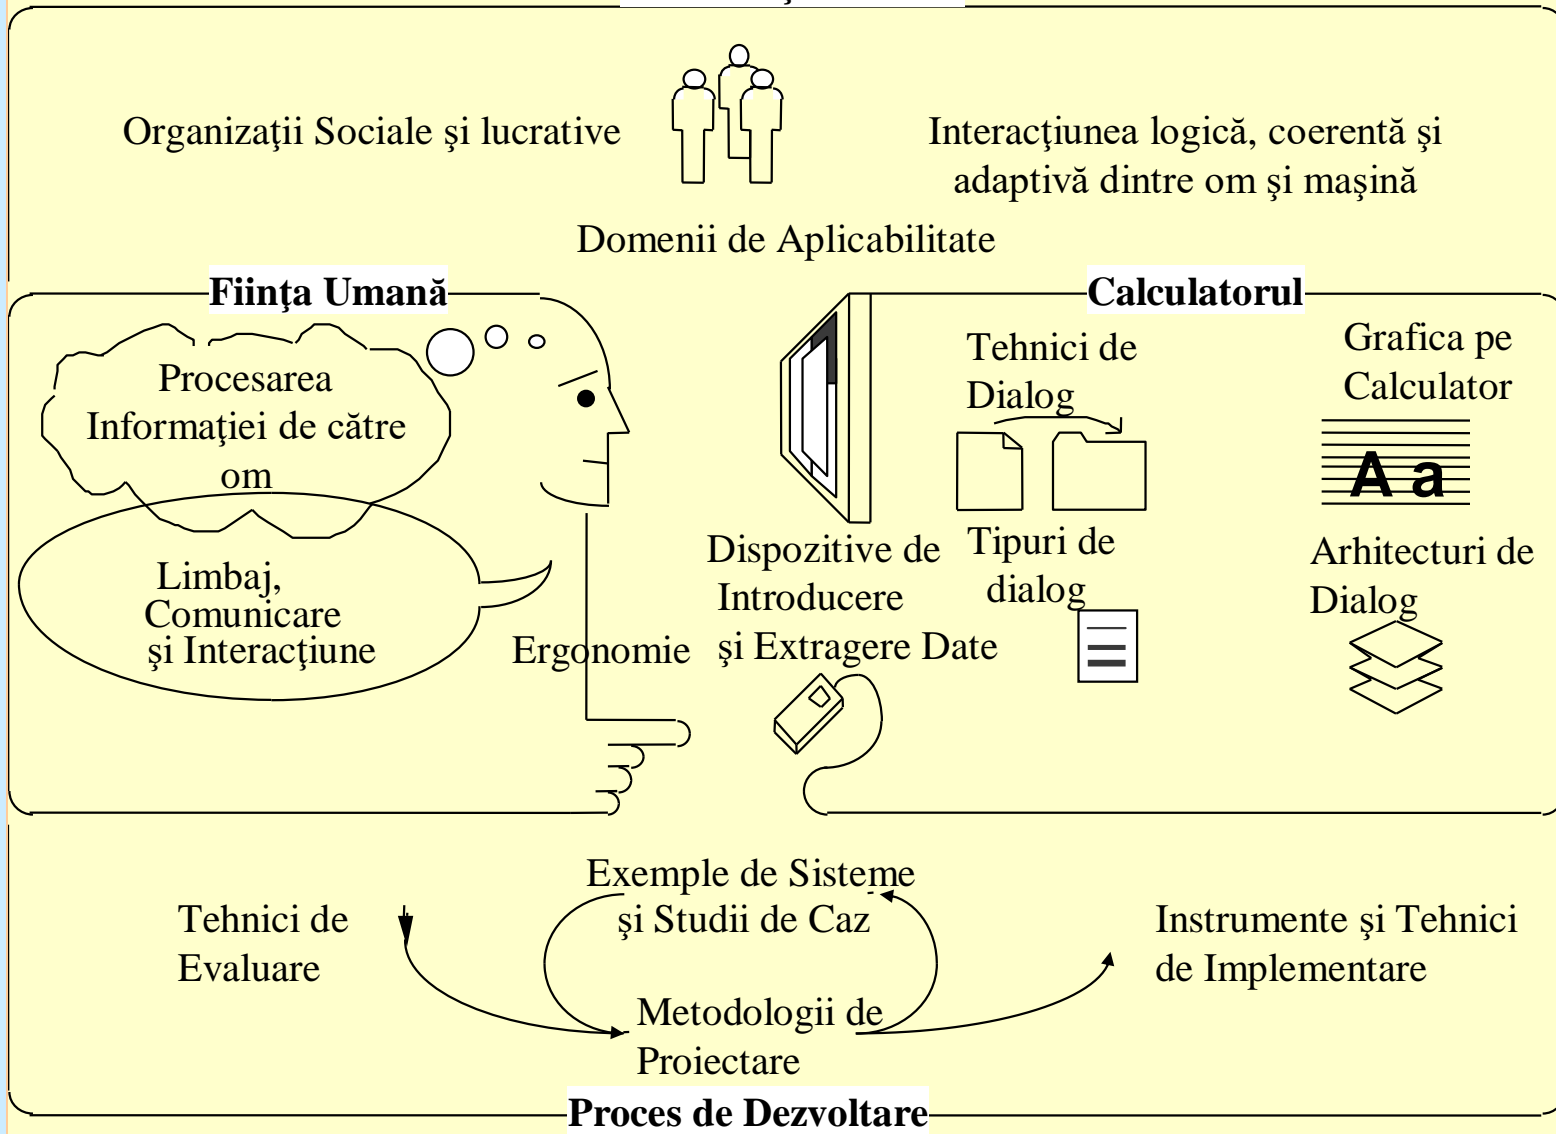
Organizaţii Sociale şi lucrative

Interacţiunea logică, coerentă şi adaptivă dintre om şi maşină

Domenii de Aplicabilitate

Fiinţa Umană

Procesarea Informaţiei de către om

Limbaj, Comunicare şi Interacţiune

Ergonomie

Calculatorul

Dispozitive de Introducere şi Extragere Date

Tehnici de Dialog

Tipuri de dialog

Grafica pe Calculator

A a

Arhitecturi de Dialog

Tehnici de Evaluare

Exemple de Sisteme şi Studii de Caz

Metodologii de Proiectare

Instrumente şi Tehnici de Implementare

Proces de Dezvoltare